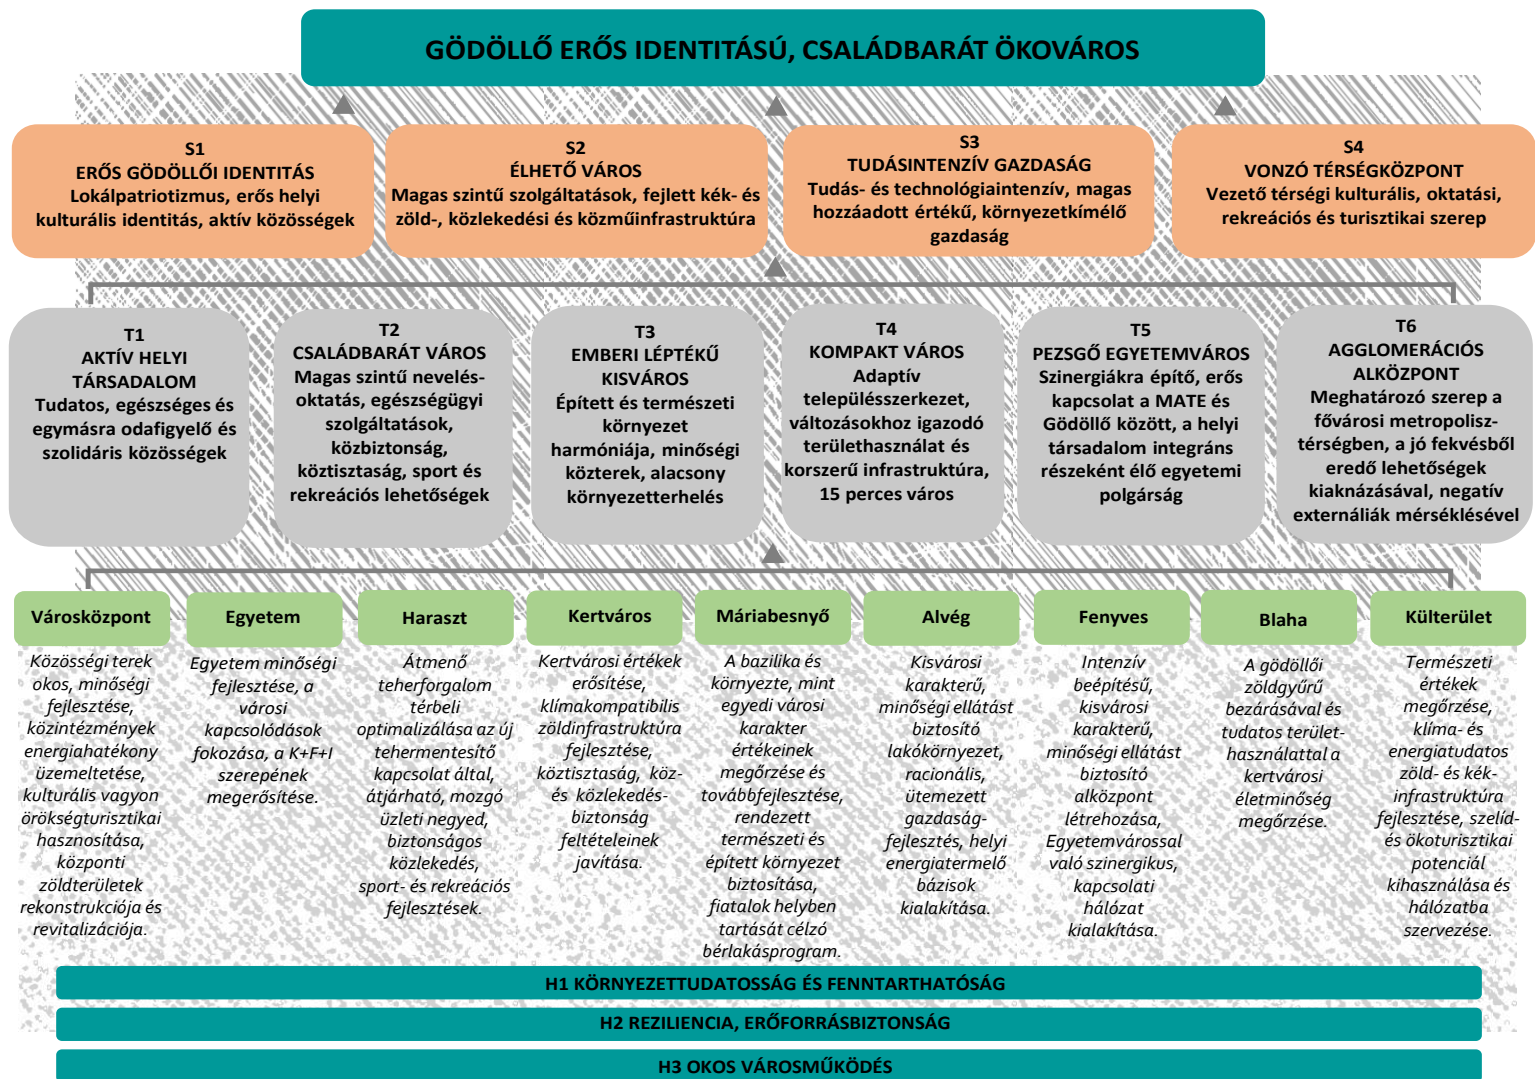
GÖDÖLLŐ ERŐS IDENTITÁSÚ, CSALÁDBARÁT ÖKOVÁROS

S1
ERŐS GÖDÖLLŐI IDENTITÁS
Lokálpatriotizmus, erős helyi kulturális identitás, aktív közösségek

S2
ÉLHETŐ VÁROS
Magas szintű szolgáltatások, fejlett kék- és zöld-, közlekedési és közműinfrastruktúra

S3
TUDÁSINTENZÍV GAZDASÁG
Tudás- és technológiaintenzív, magas hozzáadott értékű, környezetkímélő gazdaság

S4
VONZÓ TÉRSÉGKÖZPONT
Vezető térségi kulturális, oktatási, rekreációs és turisztikai szerep

T1
AKTÍV HELYI TÁRSADALOM
Tudatos, egészséges és egymásra odafigyelő és szolidáris közösségek

T2
CSALÁDBARÁT VÁROS
Magas szintű nevelés-oktatás, egészségügyi szolgáltatások, közbiztonság, köztisztaság, sport és rekreációs lehetőségek

T3
EMBERI LÉPTÉKŰ KISVÁROS
Épített és természeti környezet harmóniája, minőségi közterek, alacsony környezetterhelés

T4
KOMPAKT VÁROS
Adaptív településszerkezet, változásokhoz igazodó területhasználat és korszerű infrastruktúra, 15 perces város

T5
PEZSGŐ EGYETEMVÁROS
Szinergiákra építő, erős kapcsolat a MATE és Gödöllő között, a helyi társadalom integráns részeként élő egyetemi polgárság

T6
AGGLOMERÁCIÓS ALKÖZPONT
Meghatározó szerep a fővárosi metropolisz-térségben, a jó fekvésből eredő lehetőségek kiaknázásával, negatív externáliák mérséklésével

Városközpont
Közösségi terek okos, minőségi fejlesztése, közintézmények energiahatékony üzemeltetése, kulturális vagyon örökségturisztikai hasznosítása, központi zöldterületek rekonstrukciója és revitalizációja.

Egyetem
Egyetem minőségi fejlesztése, a városi kapcsolódások fokozása, a K+F+I szerepének megerősítése.

Haraszt
Átmenő teherforgalom térbeli optimalizálása az új tehermentesítő kapcsolat által, átjárható, mozgó üzleti negyed, biztonságos közlekedés, sport- és rekreációs fejlesztések.

Kertváros
Kertvárosi értékek erősítése, klímakompatibilis zöldinfrastruktúra fejlesztése, köztisztaság, köz- és közlekedés-biztonság feltételeinek javítása.

Máriabesnyő
A bazilika és környezte, mint egyedi városi karakter értékeinek megőrzése és továbbfejlesztése, rendezett természeti és épített környezet biztosítása, fiatalok helyben tartását célzó bérlakásprogram.

Alvég
Kisvárosi karakterű, minőségi ellátást biztosító lakókörnyezet, racionális, ütemezett gazdaság-fejlesztés, helyi energiatermelő bázisok kialakítása.

Fenyves
Intenzív beépítésű, kisvárosi karakterű, minőségi ellátást biztosító alközpont létrehozása, Egyetemvárossal való szinergikus, kapcsolati hálózat kialakítása.

Blaha
A gödöllői zöldgyűrű bezárásával és tudatos terület-használattal a kertvárosi életminőség megőrzése.

Külterület
Természeti értékek megőrzése, klíma- és energiatudatos zöld- és kék-infrastruktúra fejlesztése, szelíd- és ökoturisztikai potenciál kihasználása és hálózatba szervezése.

H1 KÖRNYEZETTUDATOSSÁG ÉS FENNTARTHATÓSÁG
H2 REZILIENCIA, ERŐFORRÁSBIZTONSÁG
H3 OKOS VÁROSMŰKÖDÉS